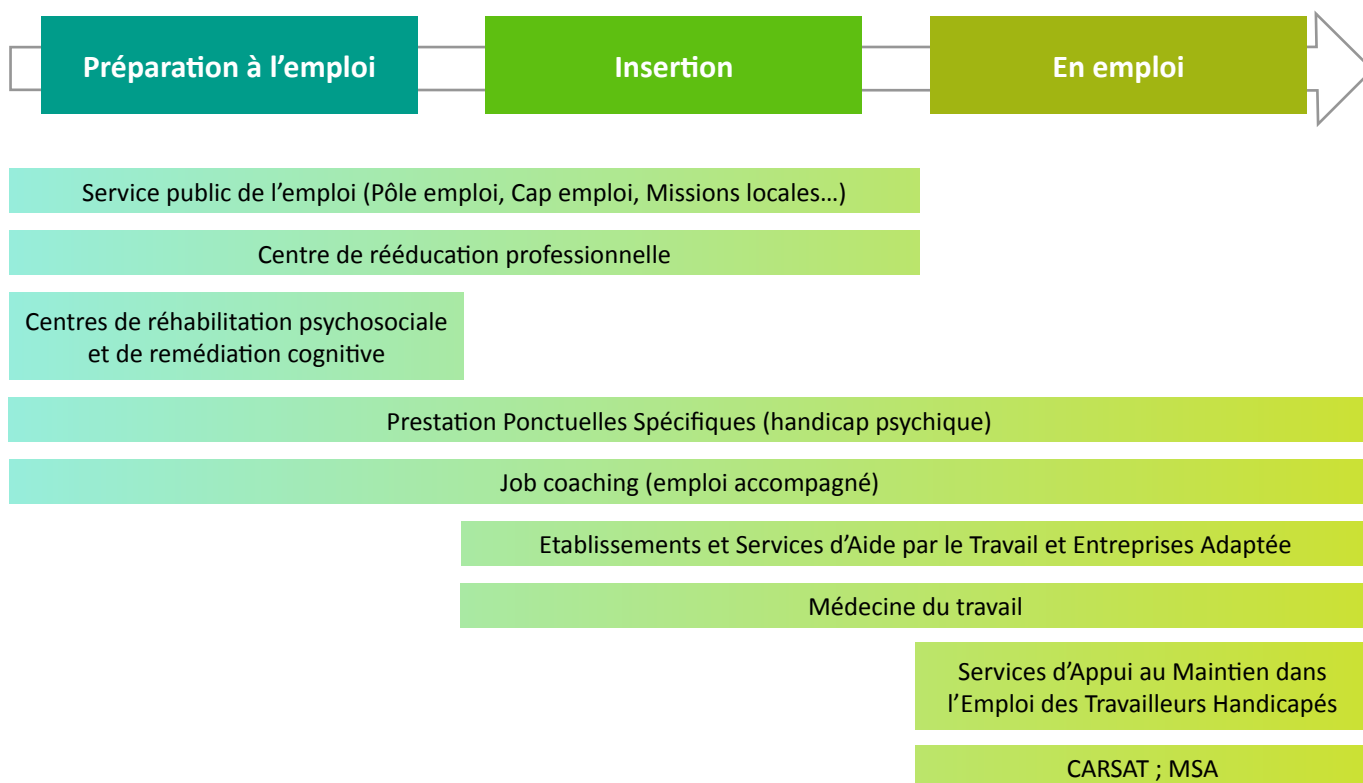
Préparation à l'emploi

Insertion

En emploi

Service public de l'emploi (Pôle emploi, Cap emploi, Missions locales…)

Centre de rééducation professionnelle

Centres de réhabilitation psychosociale et de remédiation cognitive

Prestation Ponctuelles Spécifiques (handicap psychique)

Job coaching (emploi accompagné)

Etablissements et Services d'Aide par le Travail et Entreprises Adaptée

Médecine du travail

Services d'Appui au Maintien dans l'Emploi des Travailleurs Handicapés

CARSAT ; MSA